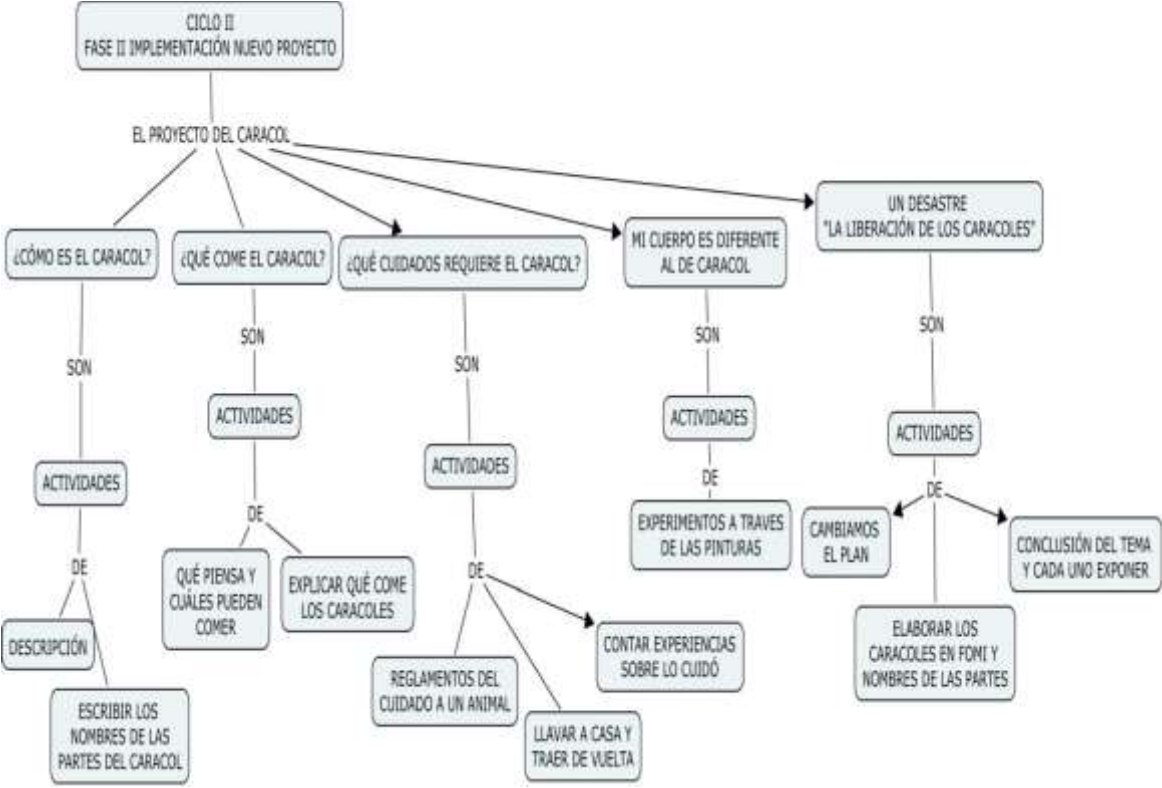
CICLO II
FASE II IMPLEMENTACIÓN NUEVO PROYECTO

EL PROYECTO DEL CARACOL

¿CÓMO ES EL CARACOL?
SON
ACTIVIDADES
DE
DESCRIPCIÓN
ESCRIBIR LOS NOMBRES DE LAS PARTES DEL CARACOL

¿QUÉ COME EL CARACOL?
SON
ACTIVIDADES
DE
QUÉ PIENSA Y CUÁLES PUEDEN COMER
EXPLICAR QUÉ COME LOS CARACOLES

¿QUÉ CUIDADOS REQUIERE EL CARACOL?
SON
ACTIVIDADES
DE
REGLAMENTOS DEL CUIDADO A UN ANIMAL
LLAVAR A CASA Y TRAER DE VUELTA
CONTAR EXPERIENCIAS SOBRE LO CUIDÓ

MI CUERPO ES DIFERENTE AL DE CARACOL
SON
ACTIVIDADES
DE
EXPERIMENTOS A TRAVES DE LAS PINTURAS

UN DESASTRE "LA LIBERACIÓN DE LOS CARACOLES"
SON
ACTIVIDADES
DE
CAMBIAMOS EL PLAN
ELABORAR LOS CARACOLES EN FOMI Y NOMBRES DE LAS PARTES
CONCLUSIÓN DEL TEMA Y CADA UNO EXPONER